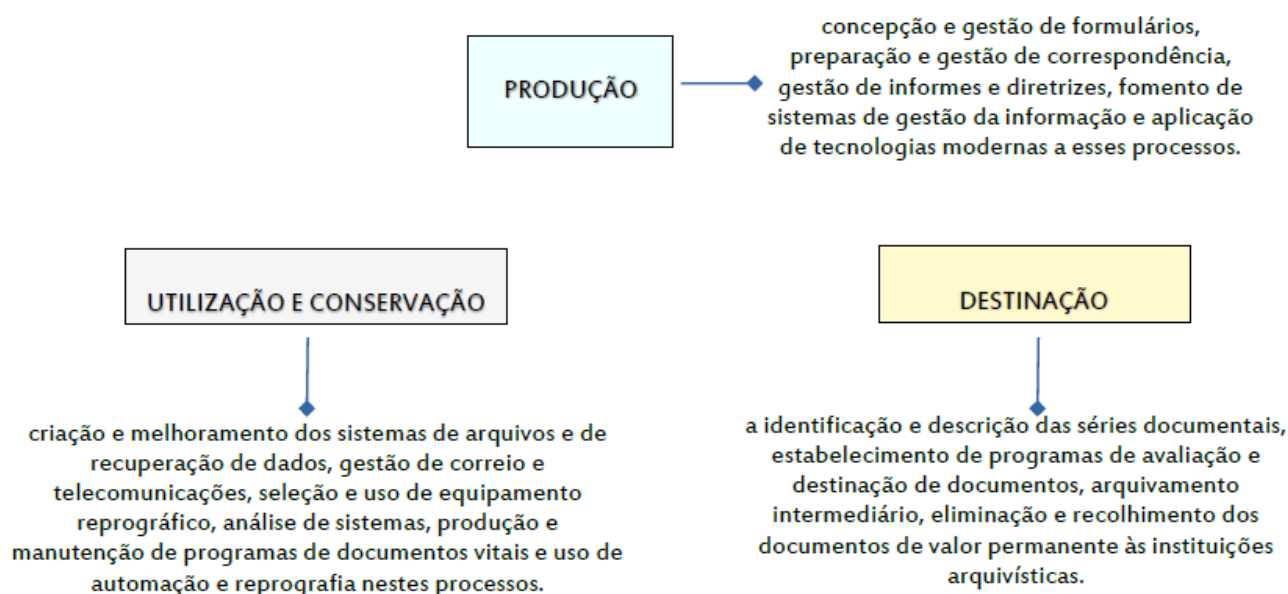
PRODUÇÃO

concepção e gestão de formulários, preparação e gestão de correspondência, gestão de informes e diretrizes, fomento de sistemas de gestão da informação e aplicação de tecnologias modernas a esses processos.

UTILIZAÇÃO E CONSERVAÇÃO

criação e melhoramento dos sistemas de arquivos e de recuperação de dados, gestão de correio e telecomunicações, seleção e uso de equipamento reprográfico, análise de sistemas, produção e manutenção de programas de documentos vitais e uso de automação e reprografia nestes processos.

DESTINAÇÃO

a identificação e descrição das séries documentais, estabelecimento de programas de avaliação e destinação de documentos, arquivamento intermediário, eliminação e recolhimento dos documentos de valor permanente às instituições arquivísticas.